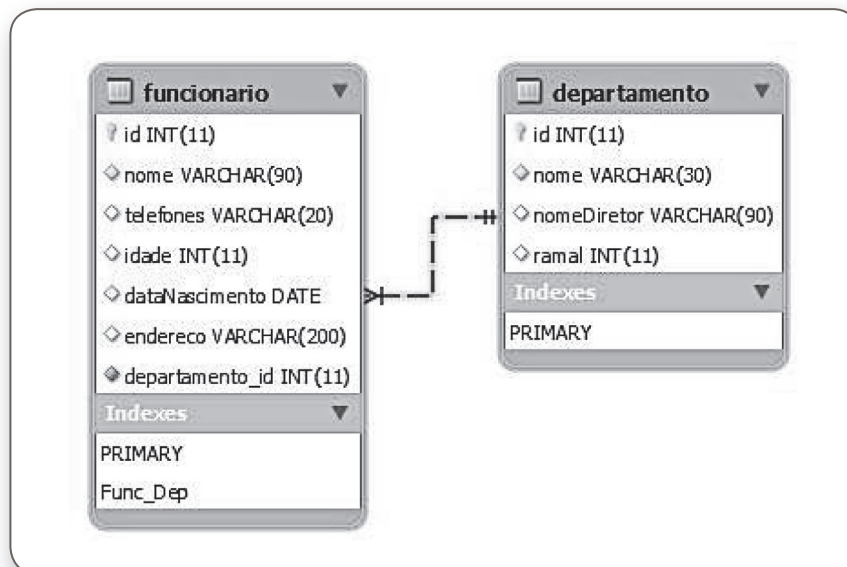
funcionario
id INT(11)
nome VARCHAR(90)
telefones VARCHAR(20)
idade INT(11)
dataNascimento DATE
endereco VARCHAR(200)
departamento_id INT(11)
Indexes
PRIMARY
Func_Dep

departamento
id INT(11)
nome VARCHAR(30)
nomeDiretor VARCHAR(90)
ramal INT(11)
Indexes
PRIMARY